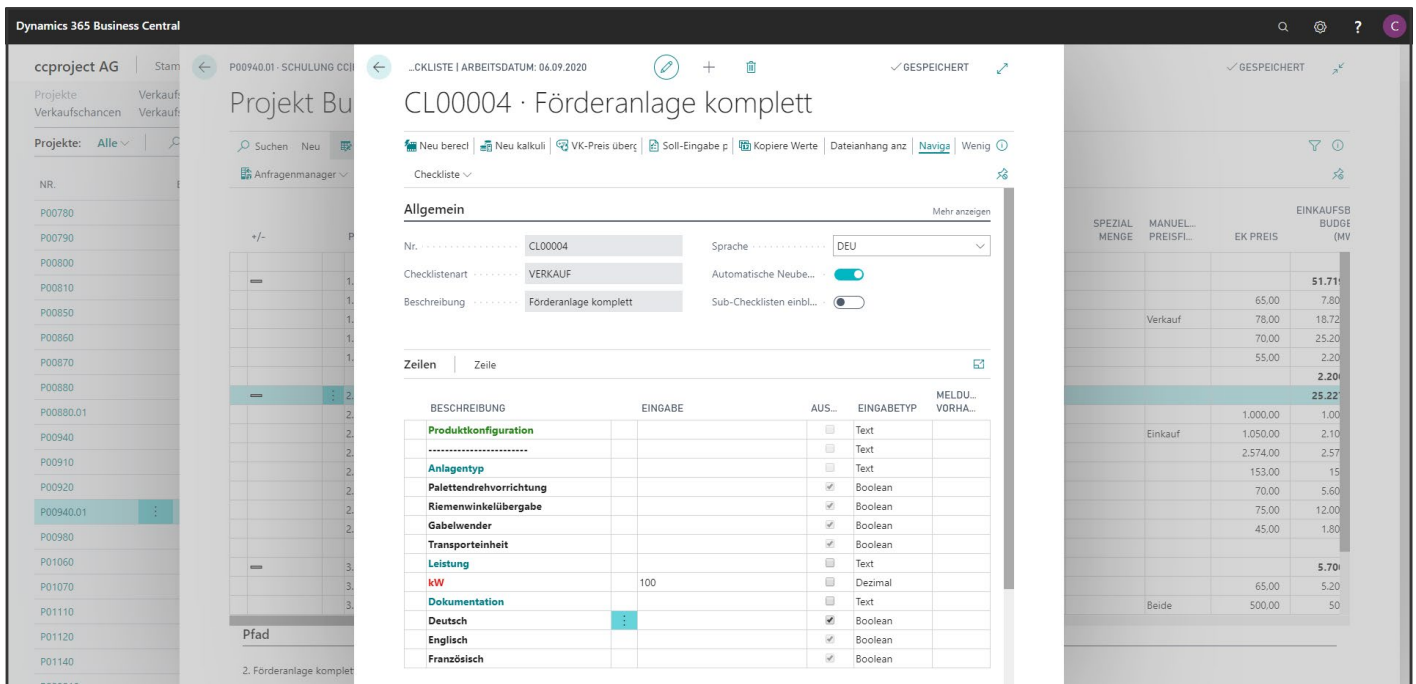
Dynamics 365 Business Central

ccproject AG Stam
Projekte Verkaufs
Verkaufschancen Verkaufs

Projekte: Alle

NR.
P00780
P00790
P00800
P00810
P00850
P00860
P00870
P00880
P00880.01
P00940
P00910
P00920
P00940.01
P00980
P01060
P01070
P01110
P01120
P01140

P00940.01 · SCHULUNG CCI
Projekt Bu
Suchen Neu
Anfragenmanager
+/-
Pfad
2. Förderanlage komplett

...CKLISTE | ARBEITSDATUM: 06.09.2020
✓GESPEICHERT
CL00004 · Förderanlage komplett

Neu berecl | Neu kalkuli | VK-Preis überg | Soll-Eingabe p | Kopiere Werte | Dateianhang anz | Naviga | Wenig
Checkliste

Allgemein
Mehr anzeigen

Nr. CL00004
Checklistenart VERKAUF
Beschreibung Förderanlage komplett
Sprache DEU
Automatische Neube...
Sub-Checklisten einbl...

Zeilen Zeile

| BESCHREIBUNG | EINGABE | AUS... | EINGABETYP | MELDU... VORHA... |
|---|---|---|---|---|
| Produktkonfiguration | | | Text | |
| ------------------------ | | | Text | |
| Anlagentyp | | | Text | |
| Palettendrehvorrichtung | | ✓ | Boolean | |
| Riemenwinkelübergabe | | ✓ | Boolean | |
| Gabelwender | | ✓ | Boolean | |
| Transporteinheit | | ✓ | Boolean | |
| Leistung | | | Text | |
| kW | 100 | | Dezimal | |
| Dokumentation | | | Text | |
| Deutsch | | ✓ | Boolean | |
| Englisch | | ✓ | Boolean | |
| Französisch | | ✓ | Boolean | |

✓GESPEICHERT

| SPEZIAL MENGE | MANUEL... PREISFI... | EK PREIS | EINKAUFSB BUDGE (MV |
|---|---|---|---|
| | | | 51.71 |
| | | 65,00 | 7.80 |
| | Verkauf | 78,00 | 18.72 |
| | | 70,00 | 25.20 |
| | | 55,00 | 2.20 |
| | | | 2.20 |
| | | | 25.22 |
| | | 1.000,00 | 1.00 |
| | Einkauf | 1.050,00 | 2.10 |
| | | 2.574,00 | 2.57 |
| | | 153,00 | 15 |
| | | 70,00 | 5.60 |
| | | 75,00 | 12.00 |
| | | 45,00 | 1.80 |
| | | | 5.70 |
| | | 65,00 | 5.20 |
| | Beide | 500,00 | 50 |